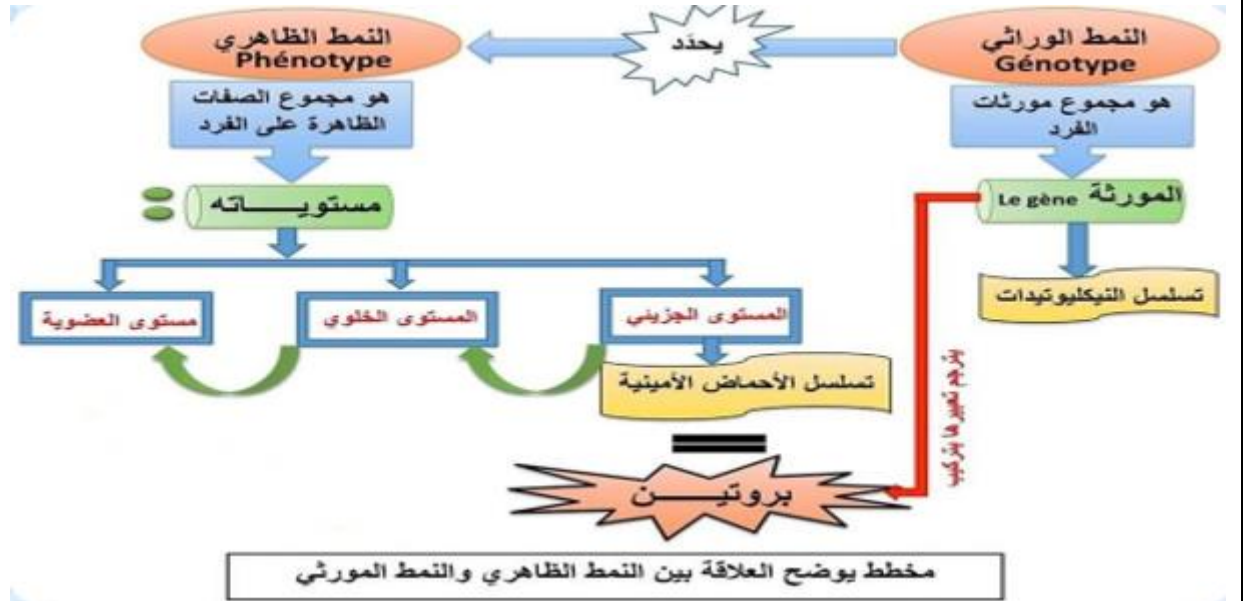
النمط الوراثي
Génotype

يحدّد

النمط الظاهري
Phénotype

هو مجموع مورثات الفرد

هو مجموع الصفات الظاهرة على الفرد

المورثة Le gène

مستويـــاتـه

تسلسل النيكليوتيدات

المستوى الجزيئي

المستوى الخلوي

مستوى العضوية

تسلسل الأحماض الأمينية

يترجم تعبيرها بتركيب

بروتيـــن

مخطط يوضح العلاقة بين النمط الظاهري والنمط المورثي